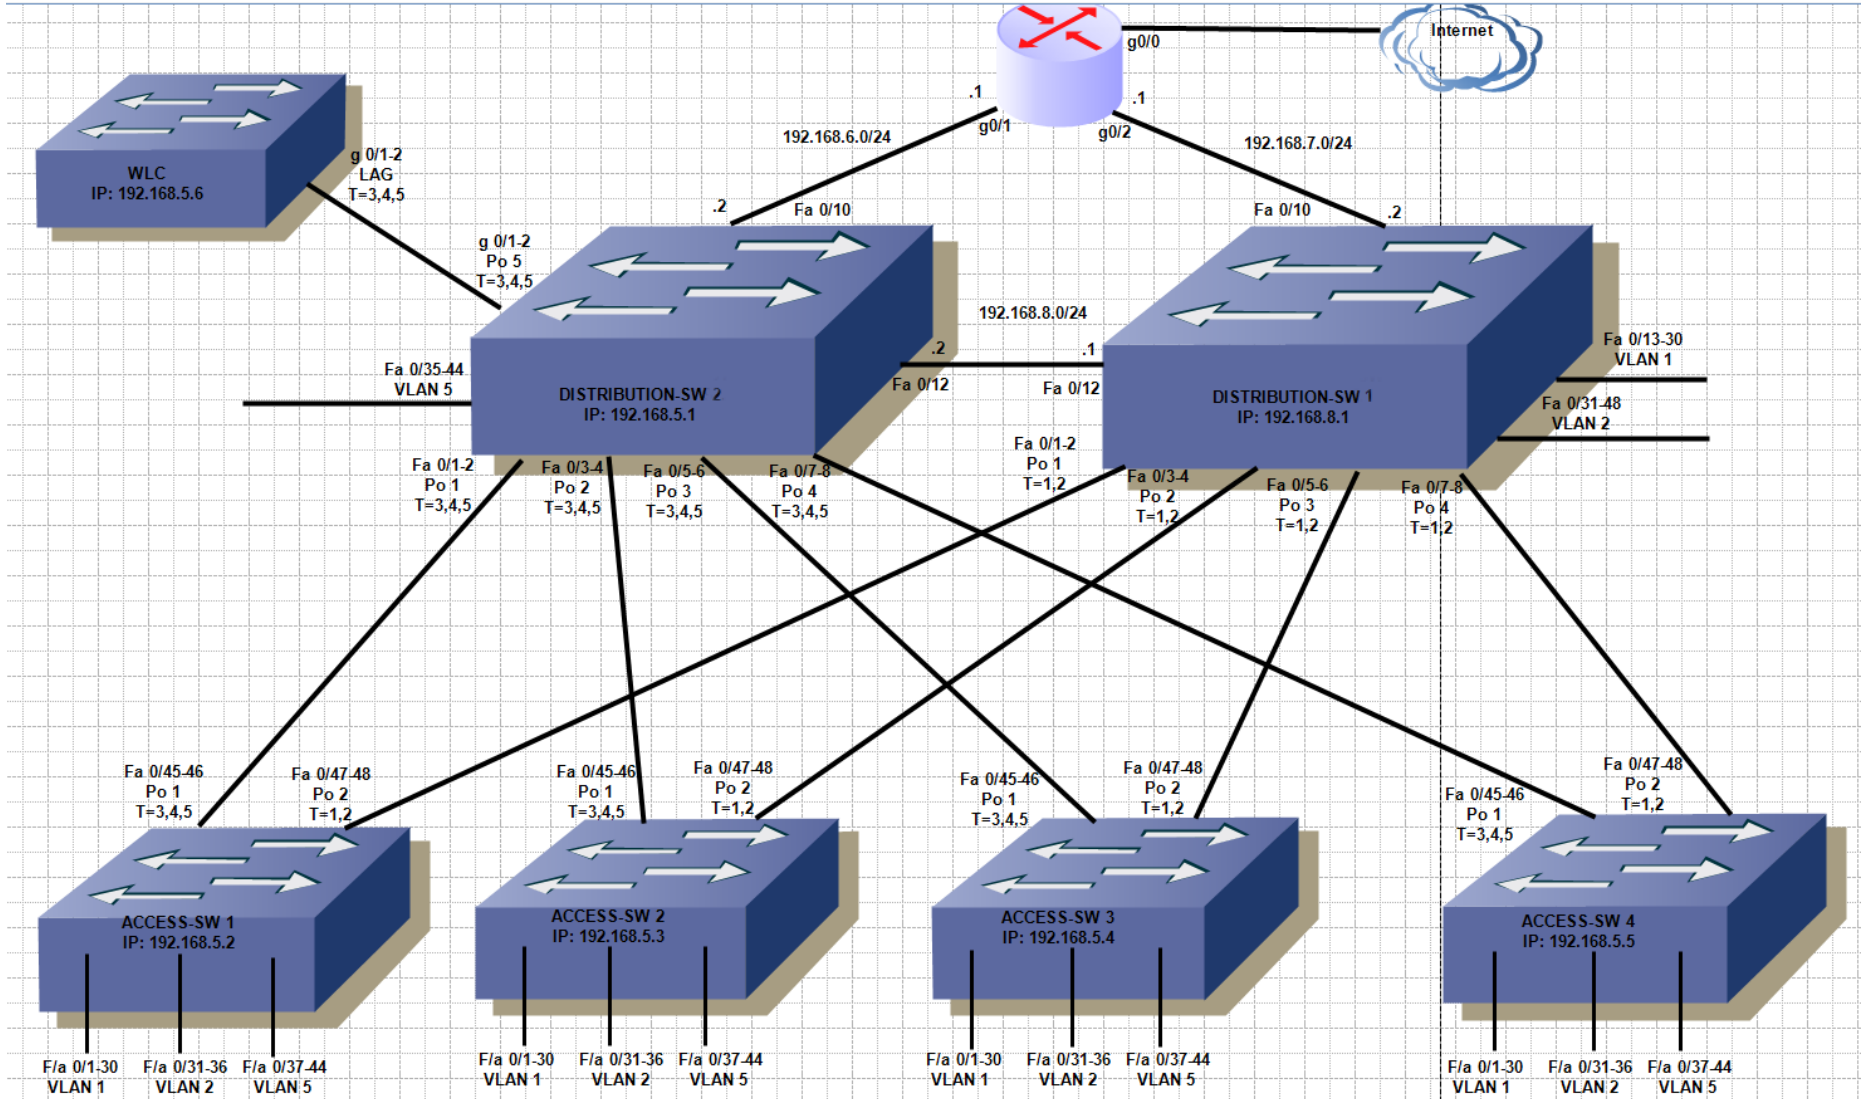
Internet

g0/0

.1

.1

g0/1

g0/2

192.168.6.0/24

192.168.7.0/24

WLC
IP: 192.168.5.6

g 0/1-2
LAG
T=3,4,5

g 0/1-2
Po 5
T=3,4,5

.2

Fa 0/10

Fa 0/10

.2

192.168.8.0/24

.2

.1

Fa 0/12

Fa 0/12

Fa 0/35-44
VLAN 5

DISTRIBUTION-SW 2
IP: 192.168.5.1

DISTRIBUTION-SW 1
IP: 192.168.8.1

Fa 0/13-30
VLAN 1

Fa 0/31-48
VLAN 2

Fa 0/1-2
Po 1
T=3,4,5

Fa 0/3-4
Po 2
T=3,4,5

Fa 0/5-6
Po 3
T=3,4,5

Fa 0/7-8
Po 4
T=3,4,5

Fa 0/1-2
Po 1
T=1,2

Fa 0/3-4
Po 2
T=1,2

Fa 0/5-6
Po 3
T=1,2

Fa 0/7-8
Po 4
T=1,2

Fa 0/45-46
Po 1
T=3,4,5

Fa 0/47-48
Po 2
T=1,2

Fa 0/45-46
Po 1
T=3,4,5

Fa 0/47-48
Po 2
T=1,2

Fa 0/45-46
Po 1
T=3,4,5

Fa 0/47-48
Po 2
T=1,2

Fa 0/45-46
Po 1
T=3,4,5

Fa 0/47-48
Po 2
T=1,2

ACCESS-SW 1
IP: 192.168.5.2

ACCESS-SW 2
IP: 192.168.5.3

ACCESS-SW 3
IP: 192.168.5.4

ACCESS-SW 4
IP: 192.168.5.5

F/a 0/1-30
VLAN 1

F/a 0/31-36
VLAN 2

F/a 0/37-44
VLAN 5

F/a 0/1-30
VLAN 1

F/a 0/31-36
VLAN 2

F/a 0/37-44
VLAN 5

F/a 0/1-30
VLAN 1

F/a 0/31-36
VLAN 2

F/a 0/37-44
VLAN 5

F/a 0/1-30
VLAN 1

F/a 0/31-36
VLAN 2

F/a 0/37-44
VLAN 5